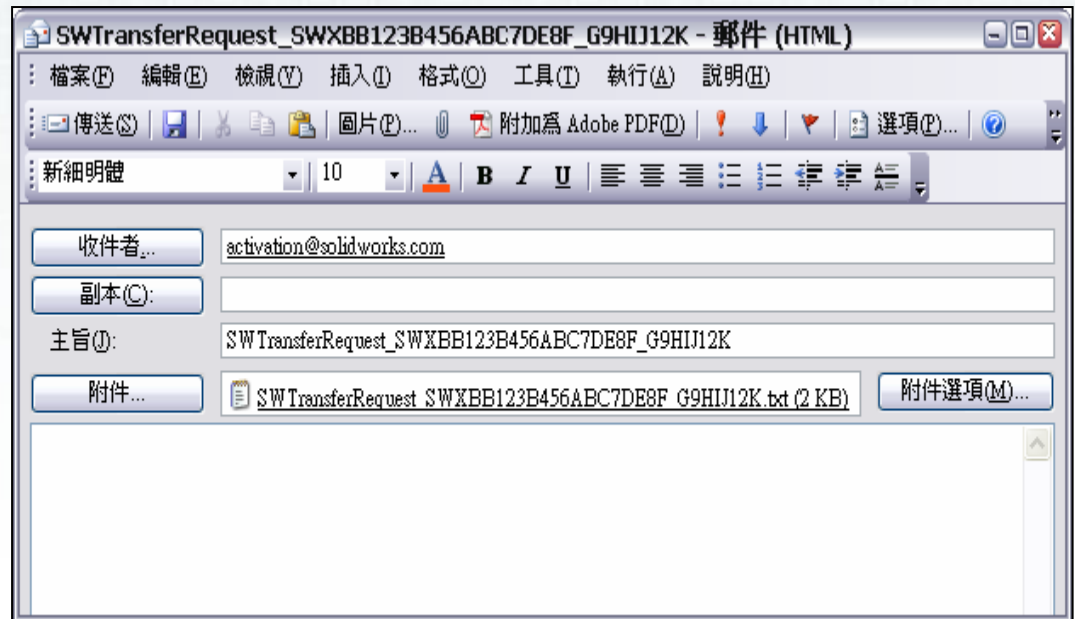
SWTransferRequest_SWXBB123B456ABC7DE8F_G9HIJ12K - 郵件 (HTML)

檔案(F) 編輯(E) 檢視(V) 插入(I) 格式(O) 工具(T) 執行(A) 說明(H)

傳送(S) 圖片(P)... 附加為 Adobe PDF(D) 選項(P)...

新細明體 10 B I U

收件者... activation@solidworks.com

副本(C):

主旨(J): SWTransferRequest_SWXBB123B456ABC7DE8F_G9HIJ12K

附件... SWTransferRequest_SWXBB123B456ABC7DE8F_G9HIJ12K.txt (2 KB) 附件選項(M)...